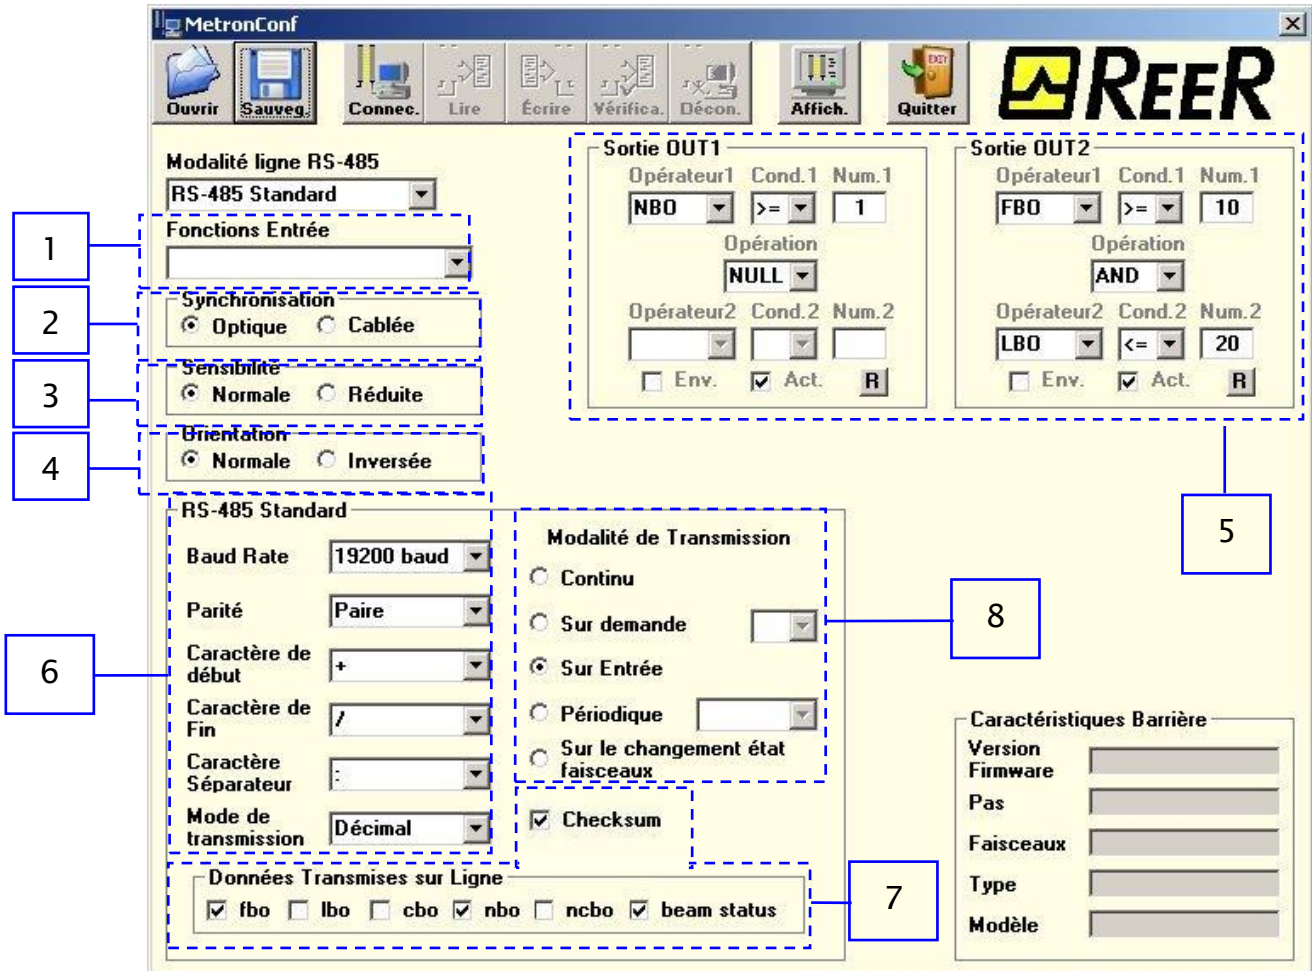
MetronConf

Ouvrir
Sauveg.
Connec.
Lire
Écrire
Vérifica.
Décon.
Affich.
Quitter
REER

Modalité ligne RS-485
RS-485 Standard

1
Fonctions Entrée

2
Synchronisation
Optique
Cablée

3
Sensibilité
Normale
Réduite

4
Orientation
Normale
Inversée

Sortie OUT1
Opérateur1 Cond.1 Num.1
NBO >= 1
Opération
NULL
Opérateur2 Cond.2 Num.2
Env. Act. R

Sortie OUT2
Opérateur1 Cond.1 Num.1
FBO >= 10
Opération
AND
Opérateur2 Cond.2 Num.2
LBO <= 20
Env. Act. R

5

RS-485 Standard
Baud Rate 19200 baud
Parité Paire
Caractère de début +
Caractère de Fin /
Caractère Séparateur :
Mode de transmission Décimal

6

Modalité de Transmission
Continu
Sur demande
Sur Entrée
Périodique
Sur le changement état faisceaux

8

Checksum

Données Transmises sur Ligne
fbo lbo cbo nbo ncbo beam status

7

Caractéristiques Barrière
Version Firmware
Pas
Faisceaux
Type
Modèle